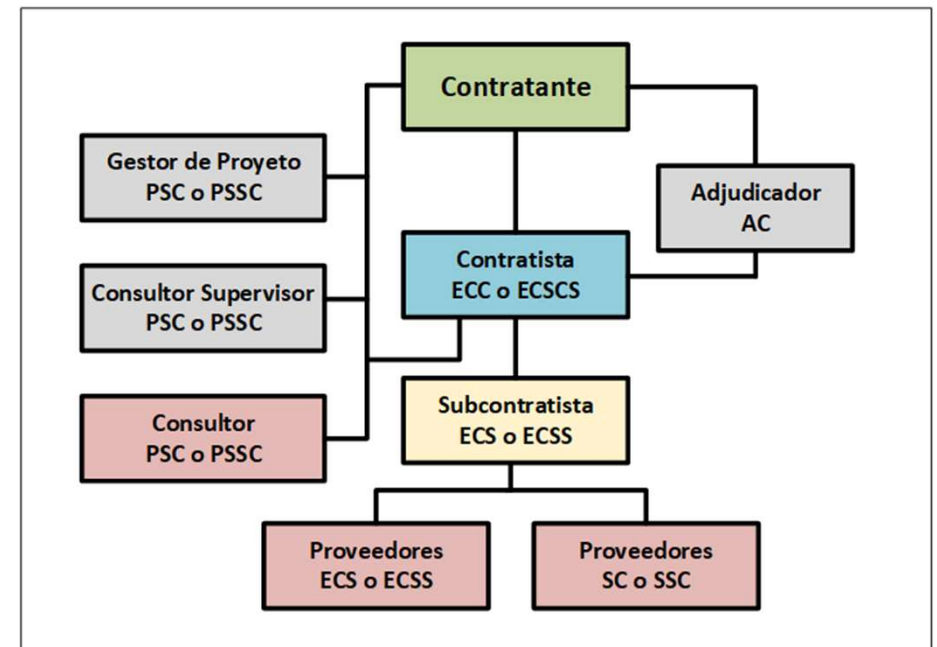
Contratante

Gestor de Proyeto
PSC o PSSC

Adjudicador
AC

Contratista
ECC o ECSCS

Consultor Supervisor
PSC o PSSC

Consultor
PSC o PSSC

Subcontratista
ECS o ECSS

Proveedores
ECS o ECSS

Proveedores
SC o SSC